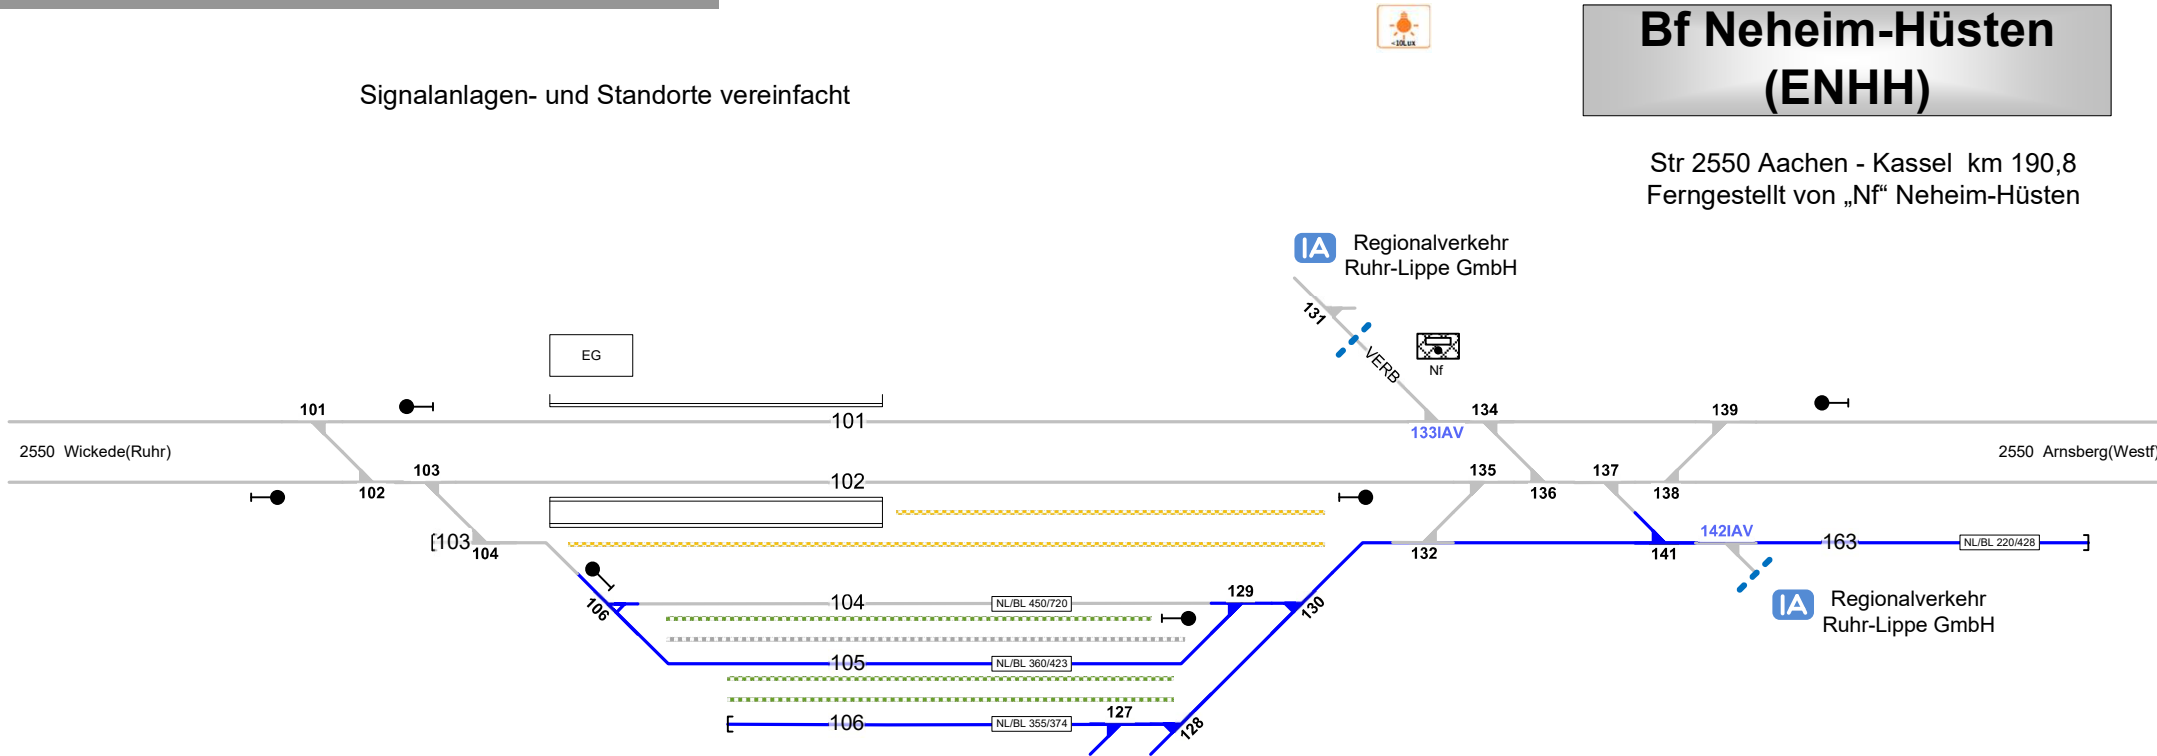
Bf Neheim-Hüsten (ENHH)

Signalanlagen- und Standorte vereinfacht

<10Lux

Str 2550 Aachen - Kassel km 190,8
Ferngestellt von „Nf“ Neheim-Hüsten

IA Regionalverkehr Ruhr-Lippe GmbH

131
VERB
Nf

EG

101
134
139
101
133IAV

2550 Wickede(Ruhr)
2550 Arnsberg(Westf)

103
102
135
137
102
136
138

[103
104
132
141
142IAV
163
NL/BL 220/428

IA Regionalverkehr Ruhr-Lippe GmbH

106
104
NL/BL 450/720
129
130

105
NL/BL 360/423

106
NL/BL 355/374
127
128